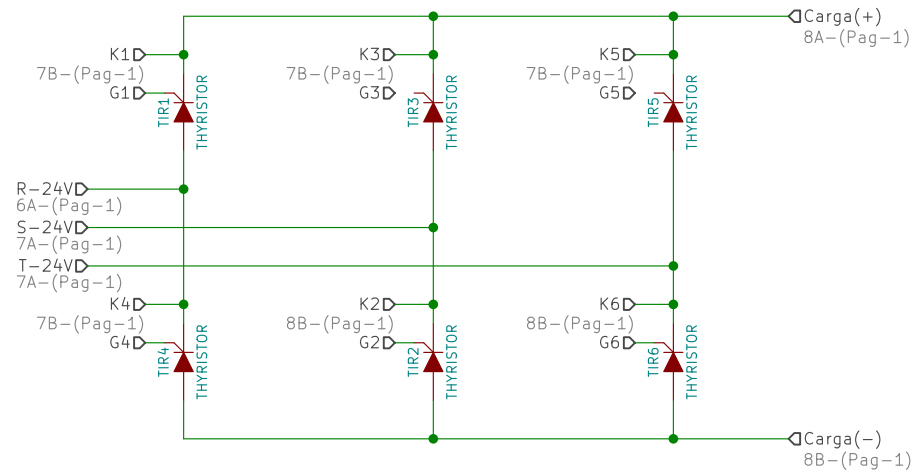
Carga(+)
8A-(Pag-1)

K1
7B-(Pag-1)
G1
TIR1
THYRISTOR

K3
7B-(Pag-1)
G3
TIR3
THYRISTOR

K5
7B-(Pag-1)
G5
TIR5
THYRISTOR

R-24V
6A-(Pag-1)
S-24V
7A-(Pag-1)
T-24V
7A-(Pag-1)

K4
7B-(Pag-1)
G4
TIR4
THYRISTOR

K2
8B-(Pag-1)
G2
TIR2
THYRISTOR

K6
8B-(Pag-1)
G6
TIR6
THYRISTOR

Carga(-)
8B-(Pag-1)